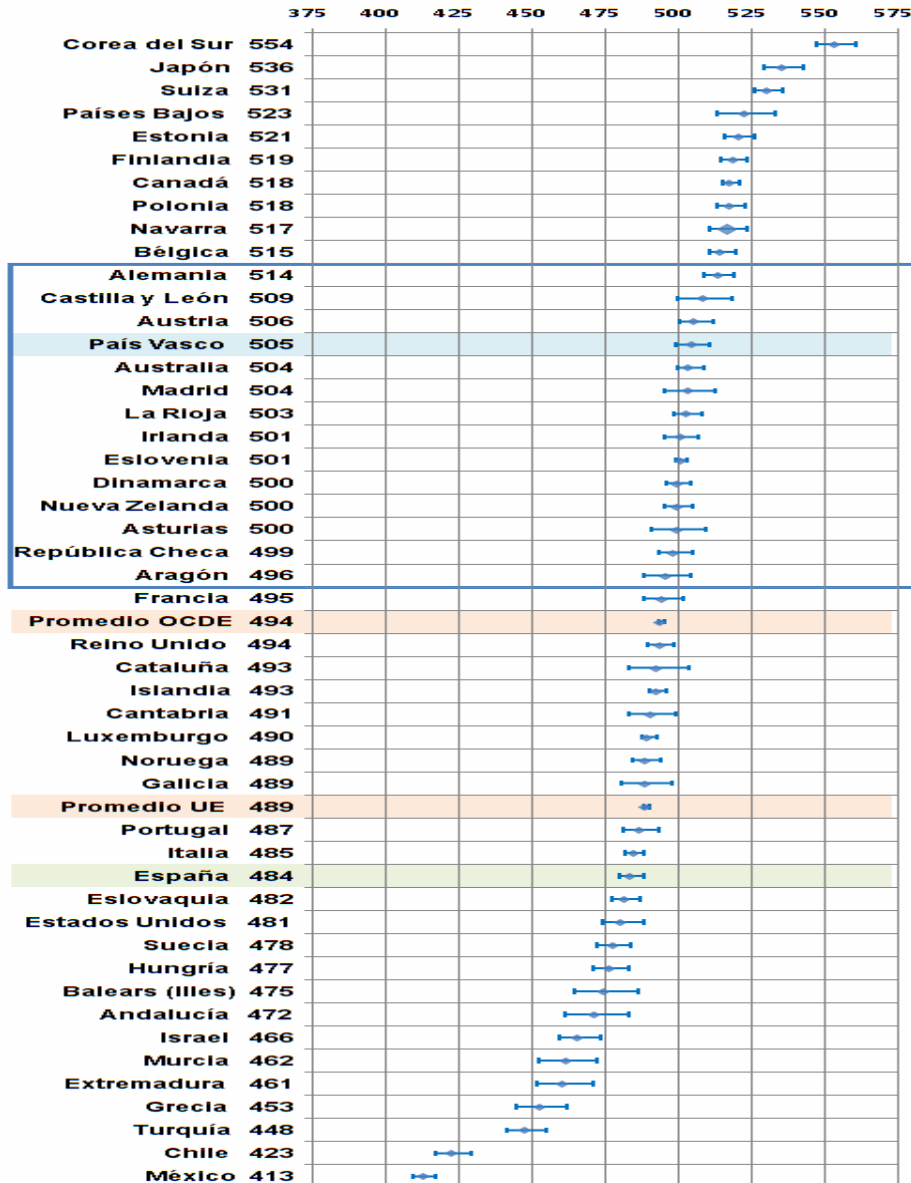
375 400 425 450 475 500 525 550 575

| | |
|---|---|
| Corea del Sur | 554 |
| Japón | 536 |
| Suiza | 531 |
| Países Bajos | 523 |
| Estonia | 521 |
| Finlandia | 519 |
| Canadá | 518 |
| Polonia | 518 |
| Navarra | 517 |
| Bélgica | 515 |
| Alemania | 514 |
| Castilla y León | 509 |
| Austria | 506 |
| País Vasco | 505 |
| Australia | 504 |
| Madrid | 504 |
| La Rioja | 503 |
| Irlanda | 501 |
| Eslovenia | 501 |
| Dinamarca | 500 |
| Nueva Zelanda | 500 |
| Asturias | 500 |
| República Checa | 499 |
| Aragón | 496 |
| Francia | 495 |
| Promedio OCDE | 494 |
| Reino Unido | 494 |
| Cataluña | 493 |
| Islandia | 493 |
| Cantabria | 491 |
| Luxemburgo | 490 |
| Noruega | 489 |
| Galicia | 489 |
| Promedio UE | 489 |
| Portugal | 487 |
| Italia | 485 |
| España | 484 |
| Eslovaquia | 482 |
| Estados Unidos | 481 |
| Suecia | 478 |
| Hungría | 477 |
| Balears (Illes) | 475 |
| Andalucía | 472 |
| Israel | 466 |
| Murcia | 462 |
| Extremadura | 461 |
| Grecia | 453 |
| Turquía | 448 |
| Chile | 423 |
| México | 413 |